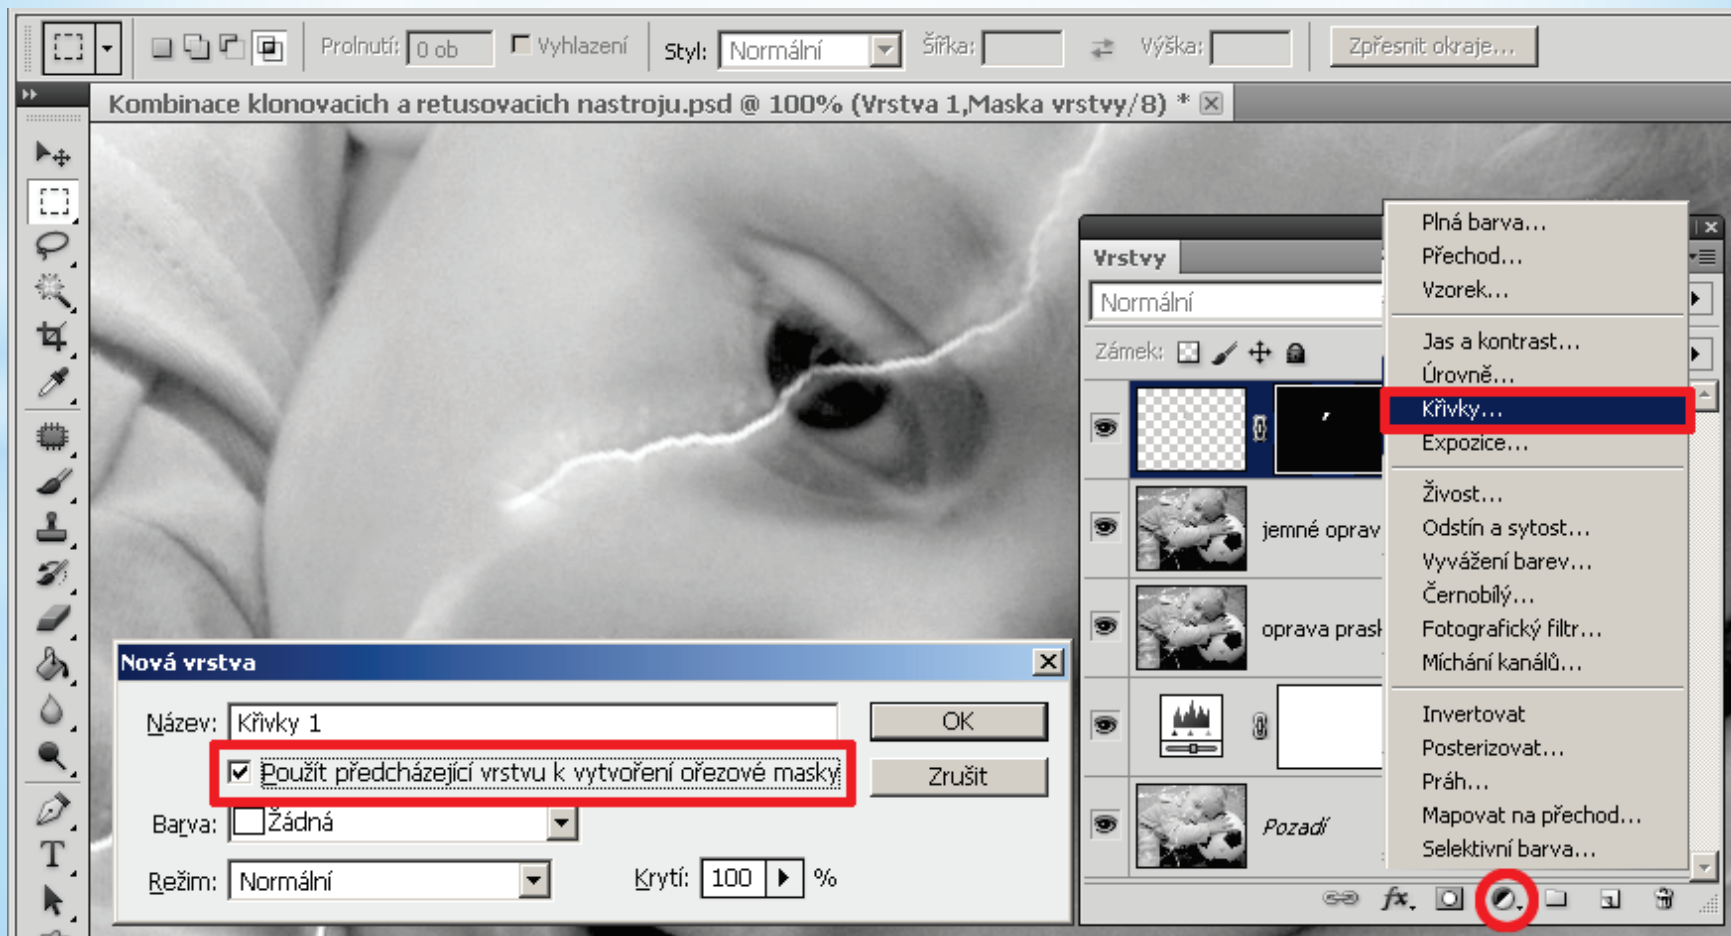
Prolnutí: 0 ob Vyhlazení Styl: Normální Šířka: Výška: Zpřesnit okraje...

Kombinace klonovacich a retusovacich nastroju.psd @ 100% (Vrstva 1,Maska vrstvy/8) *

Vrstvy
Normální
Zámek:
jemné oprav
oprava prasl
Pozadí

Plná barva...
Přechod...
Vzorek...
Jas a kontrast...
Úrovně...
Křivky...
Expozice...
Živost...
Odstín a sytost...
Vyvážení barev...
Černobílý...
Fotografický filtr...
Míchání kanálů...
Invertovat
Posterizovat...
Práh...
Mapovat na přechod...
Selektivní barva...

Nová vrstva
Název: Křivky 1
OK
Použít předcházející vrstvu k vytvoření ořezové masky
Zrušit
Barva: Žádná
Režim: Normální
Krytí: 100 %